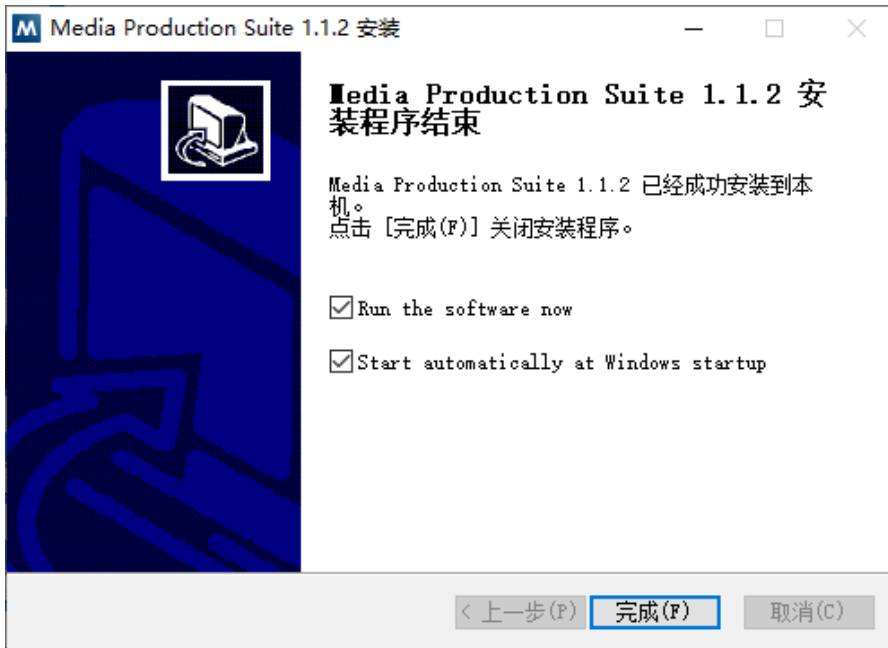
M Media Production Suite 1.1.2 安装

Media Production Suite 1.1.2 安装程序结束

Media Production Suite 1.1.2 已经成功安装到本机。
点击 [完成(F)] 关闭安装程序。

Run the software now

Start automatically at Windows startup

< 上一步(P) 完成(F) 取消(C)